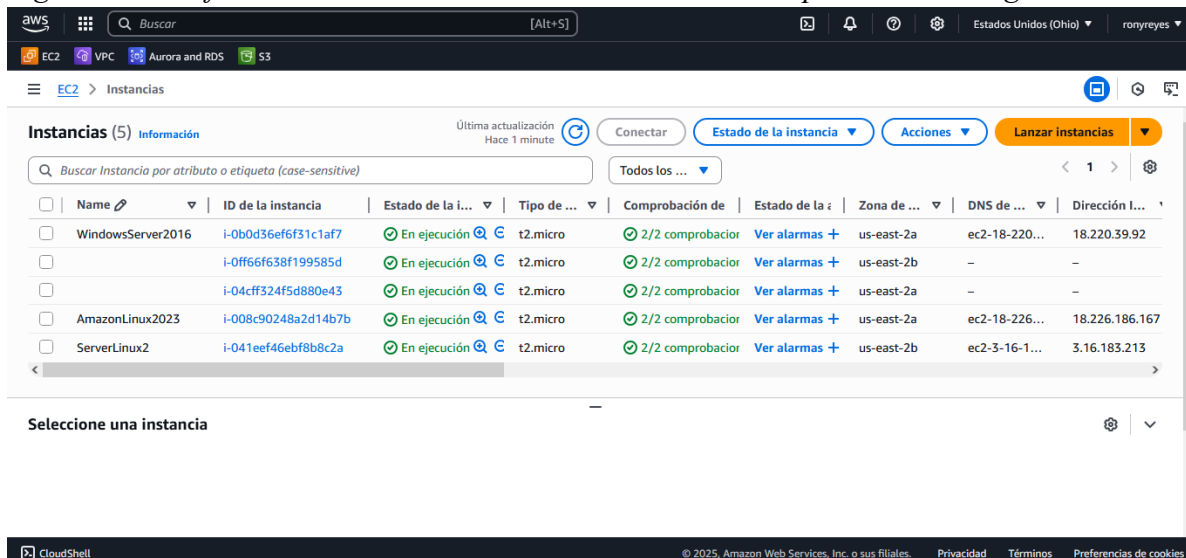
aws Buscar [Alt+S] Estados Unidos (Ohio) ▼ ronyreyes ▼

EC2 VPC Aurora and RDS S3

EC2 > Instancias

Instancias (5) Información

Última actualización Hace 1 minute

Conectar

Estado de la instancia ▼

Acciones ▼

Lanzar instancias ▼

Buscar Instancia por atributo o etiqueta (case-sensitive)

Todos los ... ▼

< 1 >

| Name | ID de la instancia | Estado de la i... | Tipo de ... | Comprobación de | Estado de la a | Zona de ... | DNS de ... | Dirección I... |
|---|---|---|---|---|---|---|---|---|
| WindowsServer2016 | i-0b0d36ef6f31c1af7 | En ejecución | t2.micro | 2/2 comprobacion | Ver alarmas + | us-east-2a | ec2-18-220... | 18.220.39.92 |
| | i-0ff66f638f199585d | En ejecución | t2.micro | 2/2 comprobacion | Ver alarmas + | us-east-2b | – | – |
| | i-04cff324f5d880e43 | En ejecución | t2.micro | 2/2 comprobacion | Ver alarmas + | us-east-2a | – | – |
| AmazonLinux2023 | i-008c90248a2d14b7b | En ejecución | t2.micro | 2/2 comprobacion | Ver alarmas + | us-east-2a | ec2-18-226... | 18.226.186.167 |
| ServerLinux2 | i-041eef46ebf8b8c2a | En ejecución | t2.micro | 2/2 comprobacion | Ver alarmas + | us-east-2b | ec2-3-16-1... | 3.16.183.213 |

Seleccione una instancia

CloudShell © 2025, Amazon Web Services, Inc. o sus filiales. Privacidad Términos Preferencias de cookies